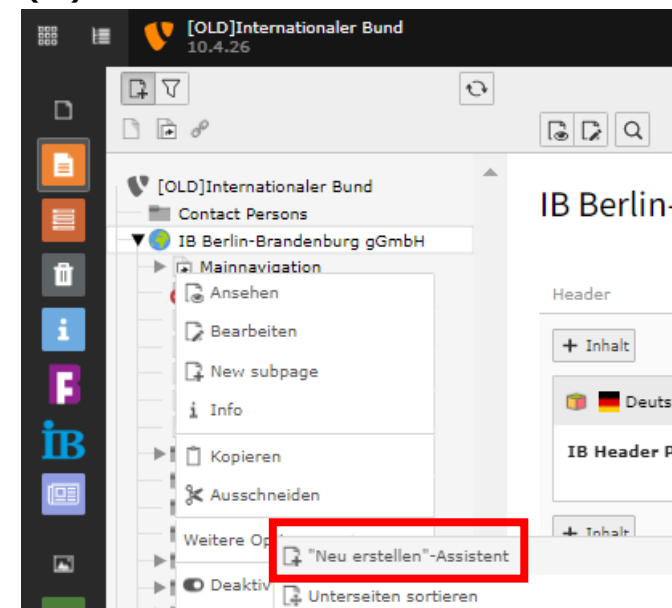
[OLD]Internationaler Bund
10.4.26

[OLD]Internationaler Bund
Contact Persons
IB Berlin-Brandenburg gGmbH
Mainnavigation

Ansehen
Bearbeiten
New subpage
Info
Kopieren
Ausschneiden
Weitere Op
Deaktiv

"Neu erstellen"-Assistent
Unterseiten sortieren

IB Berlin-
Header
+ Inhalt
Deuts
IB Header P
+ Inhalt